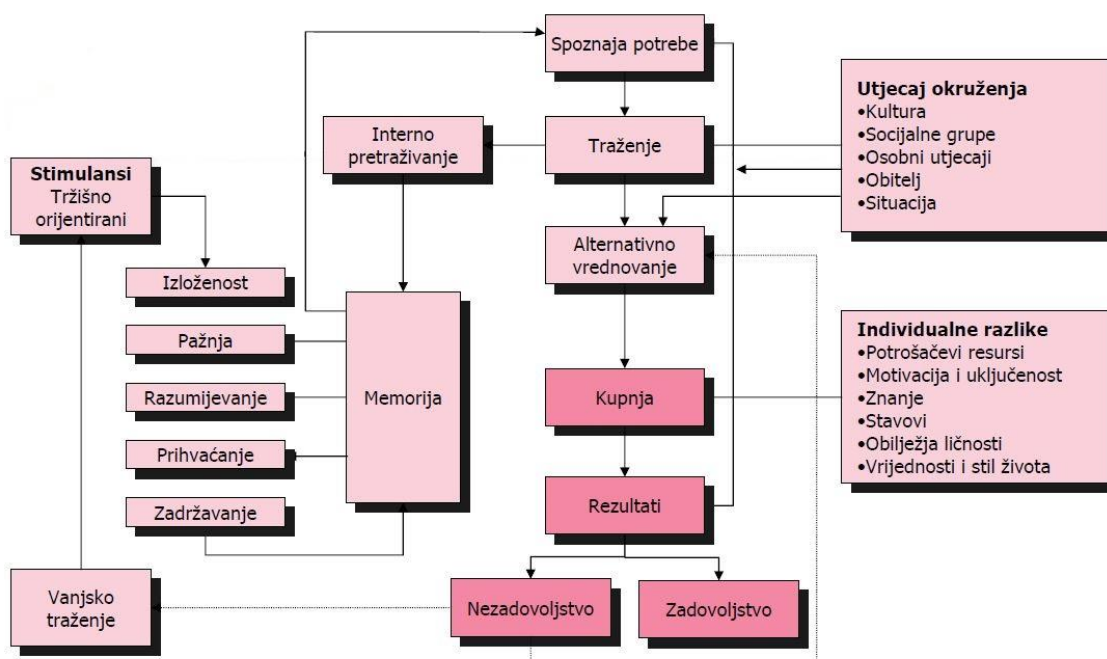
Spoznaja potrebe

Traženje

Interno pretraživanje

Utjecaj okruženja
•Kultura
•Socijalne grupe
•Osobni utjecaji
•Obitelj
•Situacija

Stimulansi
Tržišno orijentirani

Alternativno vrednovanje

Izloženost

Pažnja

Razumijevanje

Prihvaćanje

Zadržavanje

Memorija

Kupnja

Rezultati

Individualne razlike
•Potrošačevi resursi
•Motivacija i uključenost
•Znanje
•Stavovi
•Obilježja ličnosti
•Vrijednosti i stil života

Vanjsko traženje

Nezadovoljstvo

Zadovoljstvo